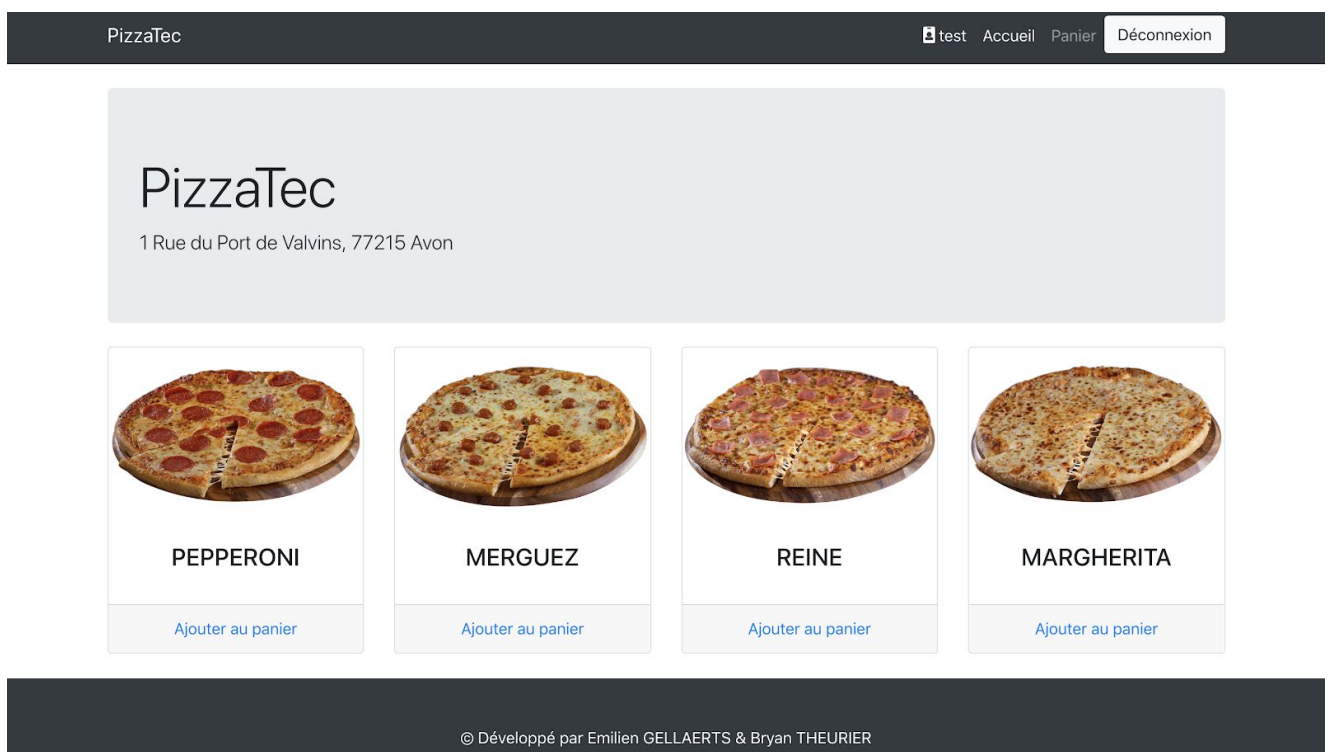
PizzaTec

test Accueil Panier Déconnexion

PizzaTec

1 Rue du Port de Valvins, 77215 Avon

PEPPERONI

Ajouter au panier

MERGUEZ

Ajouter au panier

REINE

Ajouter au panier

MARGHERITA

Ajouter au panier

© Développé par Emilien GELLAERTS & Bryan THEURIER